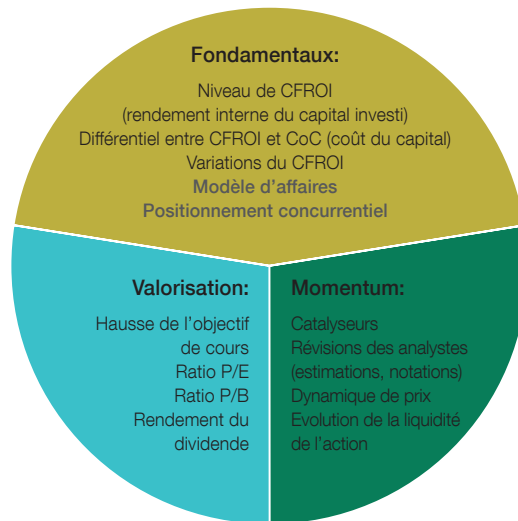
Fondamentaux:
Niveau de CFROI
(rendement interne du capital investi)
Différentiel entre CFROI et CoC (coût du capital)
Variations du CFROI
Modèle d'affaires
Positionnement concurrentiel

Valorisation:
Hausse de l'objectif de cours
Ratio P/E
Ratio P/B
Rendement du dividende

Momentum:
Catalyseurs
Révisions des analystes (estimations, notations)
Dynamique de prix
Evolution de la liquidité de l'action